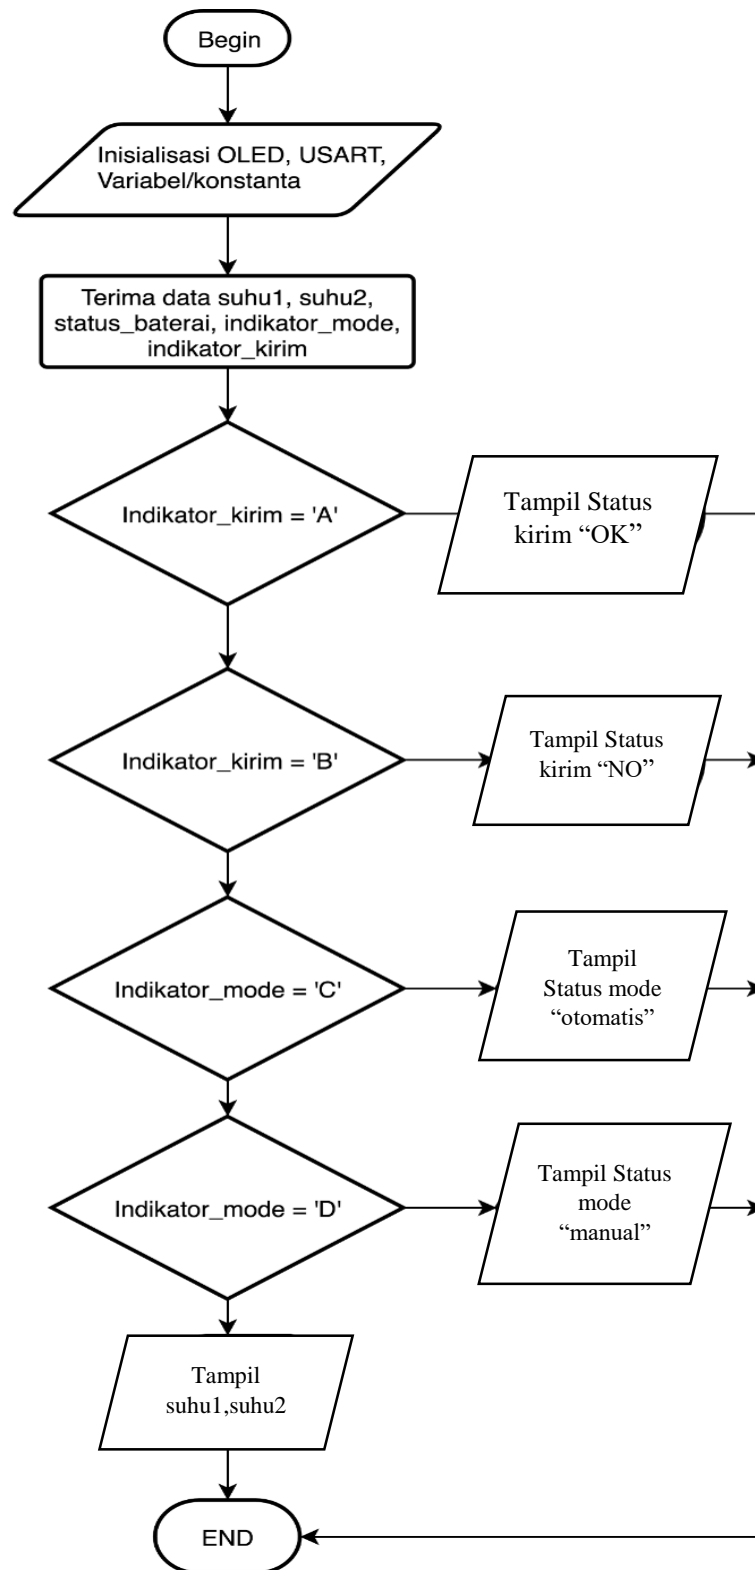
Begin

Inisialisasi OLED, USART, Variabel/konstanta

Terima data suhu1, suhu2, status_baterai, indikator_mode, indikator_kirim

Indikator_kirim = 'A'

Tampil Status kirim “OK”

Indikator_kirim = 'B'

Tampil Status kirim “NO”

Indikator_mode = 'C'

Tampil Status mode “otomatis”

Indikator_mode = 'D'

Tampil Status mode “manual”

Tampil suhu1,suhu2

END